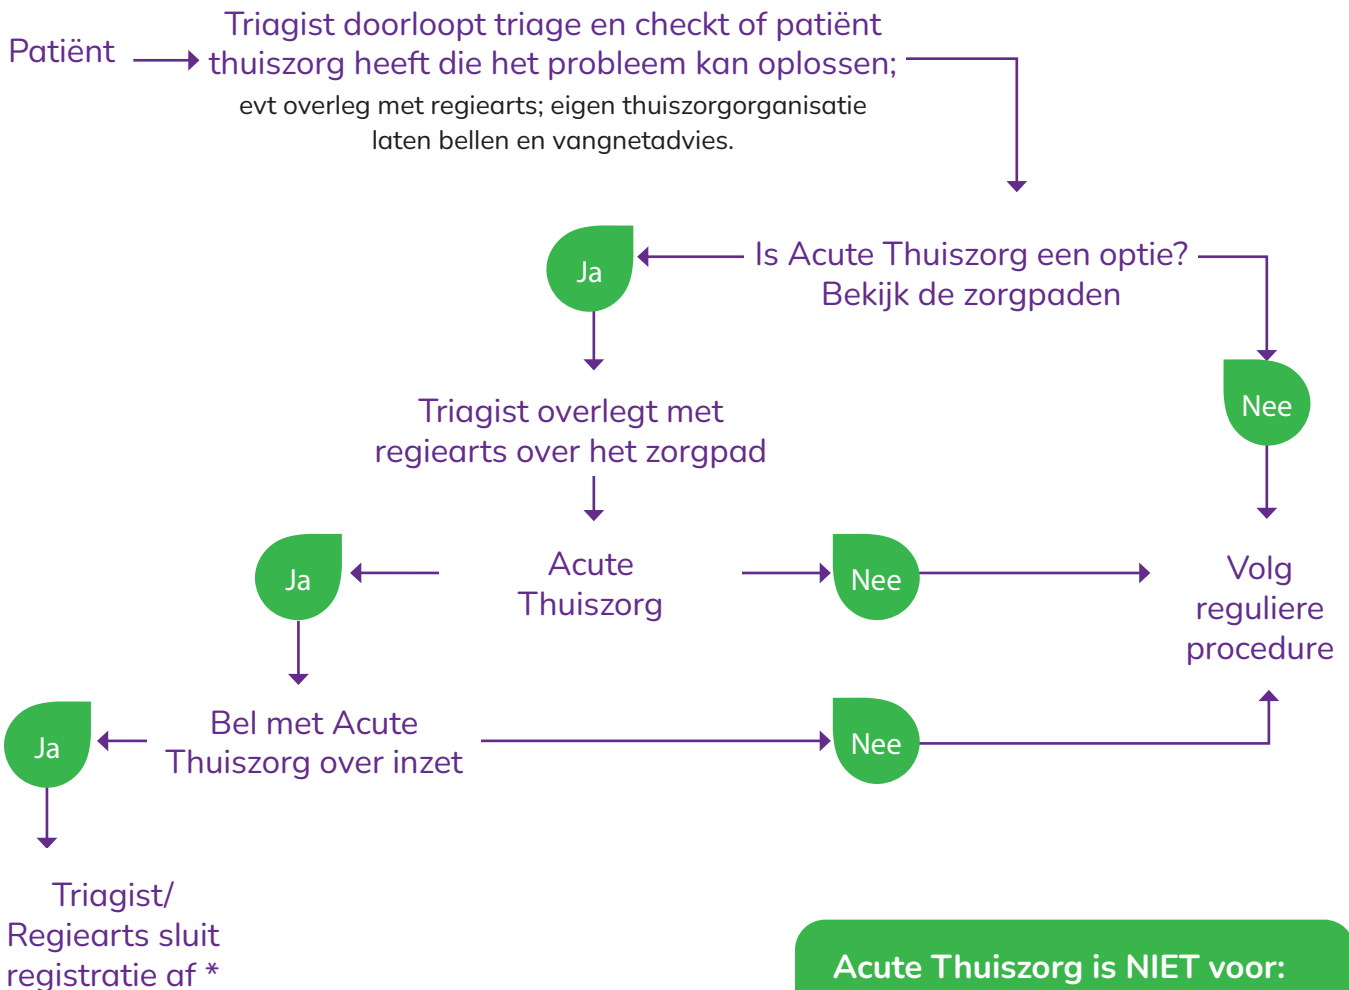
Patiënt

Triagist doorloopt triage en checkt of patiënt thuiszorg heeft die het probleem kan oplossen;
evt overleg met regiearts; eigen thuiszorgorganisatie laten bellen en vangnetadvies.

Ja

Is Acute Thuiszorg een optie?
Bekijk de zorgpaden

Nee

Triagist overlegt met regiearts over het zorgpad

Ja

Acute Thuiszorg

Nee

Volg reguliere procedure

Ja

Bel met Acute Thuiszorg over inzet

Nee

Triagist/ Regiearts sluit registratie af *

Acute Thuiszorg is NIET voor: